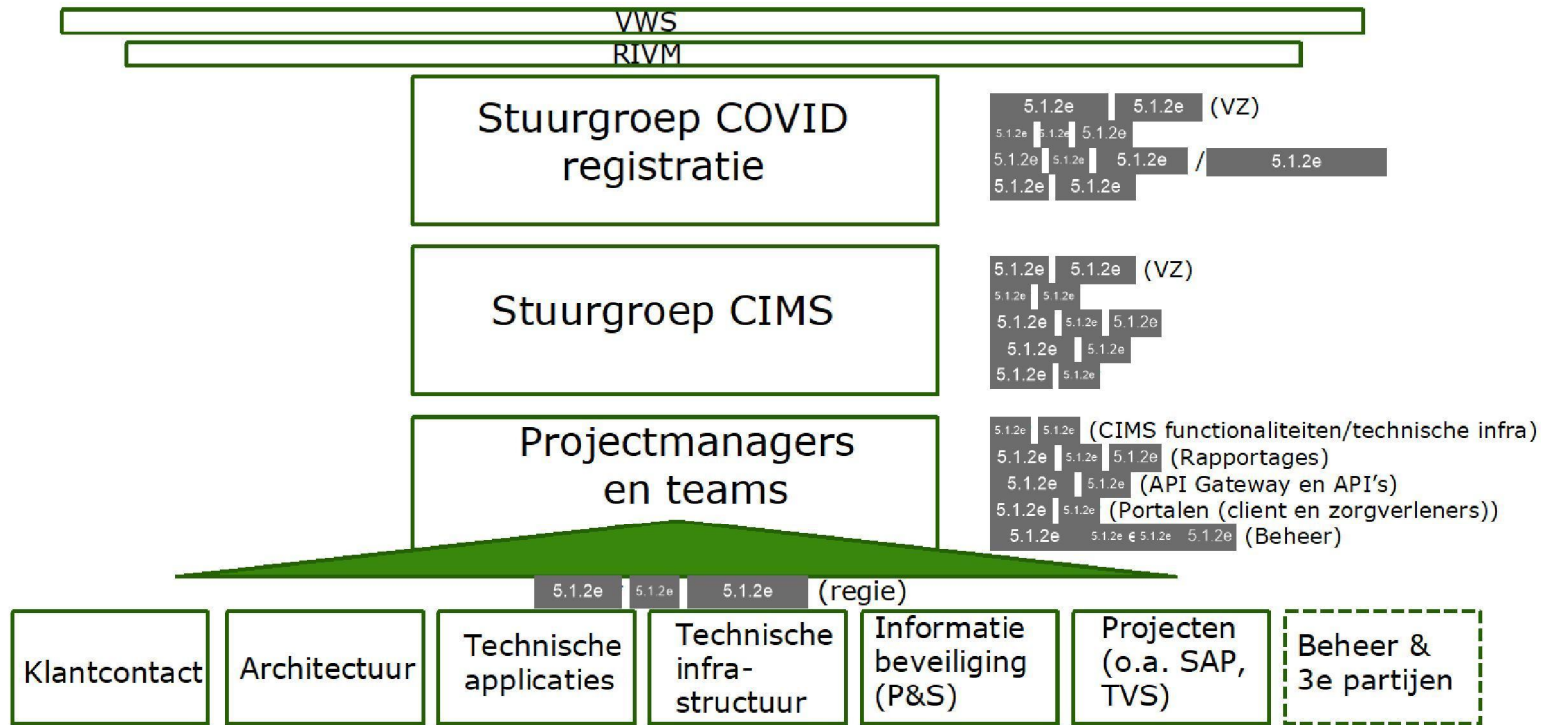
VWS

RIVM

Stuurgroep COVID registratie

5.1.2e 5.1.2e (VZ)
5.1.2e 5.1.2e 5.1.2e
5.1.2e 5.1.2e 5.1.2e / 5.1.2e
5.1.2e 5.1.2e

Stuurgroep CIMS

5.1.2e 5.1.2e (VZ)
5.1.2e 5.1.2e
5.1.2e 5.1.2e 5.1.2e
5.1.2e 5.1.2e
5.1.2e 5.1.2e

Projectmanagers en teams

5.1.2e 5.1.2e (CIMS functionaliteiten/technische infra)
5.1.2e 5.1.2e 5.1.2e (Rapportages)
5.1.2e 5.1.2e (API Gateway en API's)
5.1.2e 5.1.2e (Portalen (client en zorgverleners))
5.1.2e 5.1.2e e 5.1.2e 5.1.2e (Beheer)

5.1.2e 5.1.2e 5.1.2e (regie)

Klantcontact

Architectuur

Technische applicaties

Technische infrastructuur

Informatie beveiliging (P&S)

Projecten (o.a. SAP, TVS)

Beheer & 3e partijen